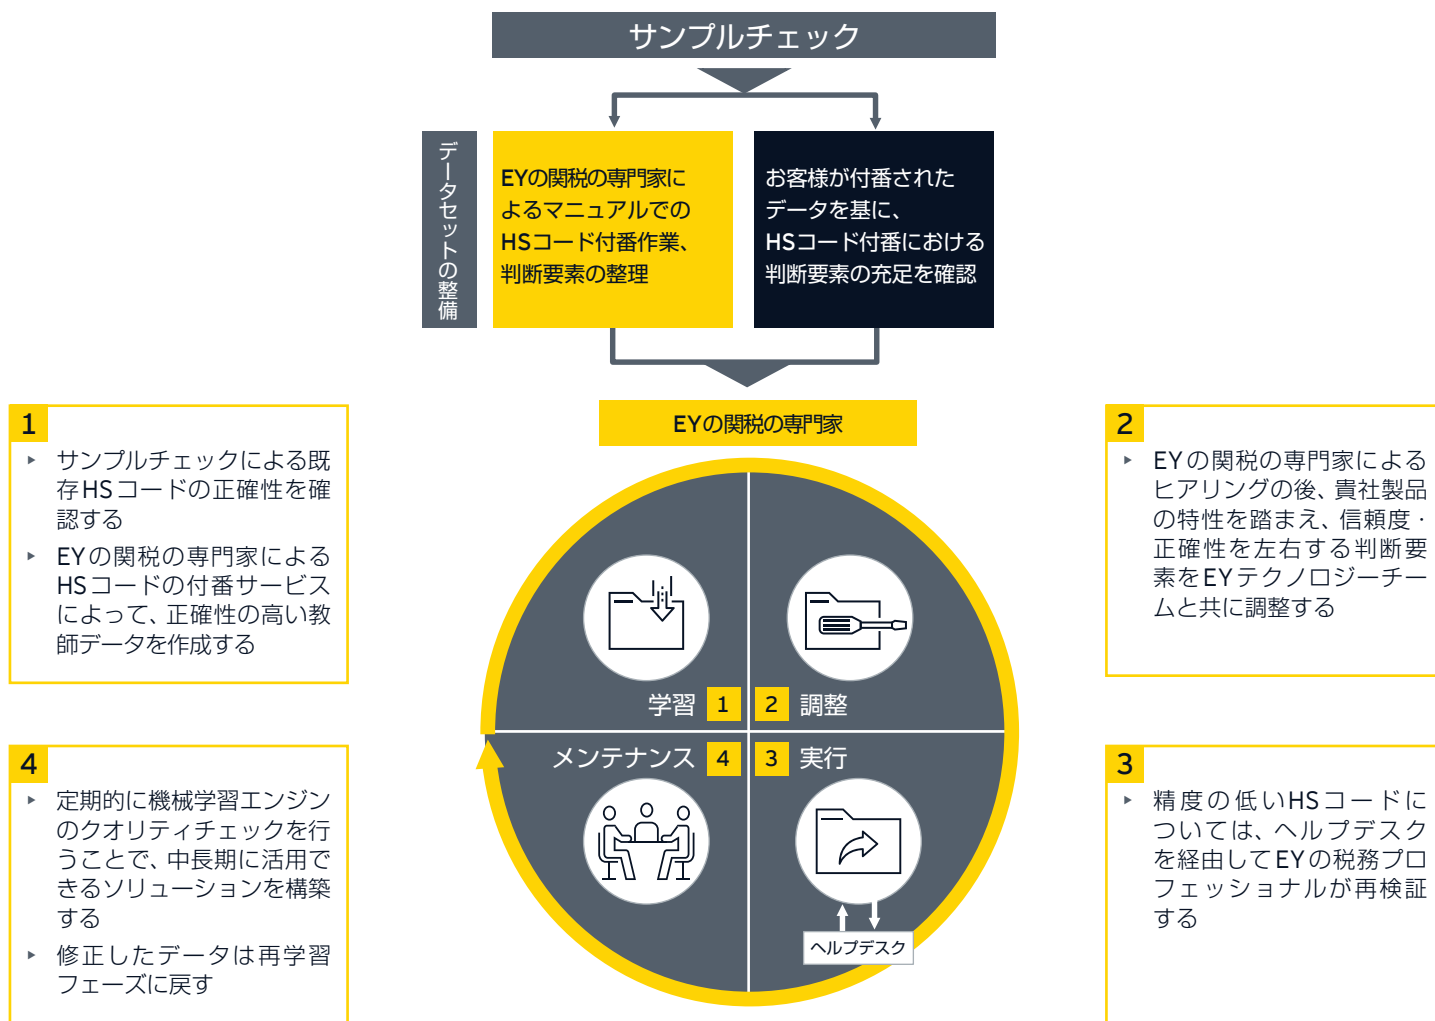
サンプルチェック

データセットの整備

EYの関税の専門家によるマニュアルでのHSコード付番作業、判断要素の整理

お客様が付番されたデータを基に、HSコード付番における判断要素の充足を確認

EYの関税の専門家

1
‣ サンプルチェックによる既存HSコードの正確性を確認する
‣ EYの関税の専門家によるHSコードの付番サービスによって、正確性の高い教師データを作成する

2
‣ EYの関税の専門家によるヒアリングの後、貴社製品の特性を踏まえ、信頼度・正確性を左右する判断要素をEYテクノロジーチームと共に調整する

学習 1
2 調整
メンテナンス 4
3 実行
ヘルプデスク

4
‣ 定期的に機械学習エンジンのクオリティチェックを行うことで、中長期に活用できるソリューションを構築する
‣ 修正したデータは再学習フェーズに戻す

3
‣ 精度の低いHSコードについては、ヘルプデスクを経由してEYの税務プロフェッショナルが再検証する